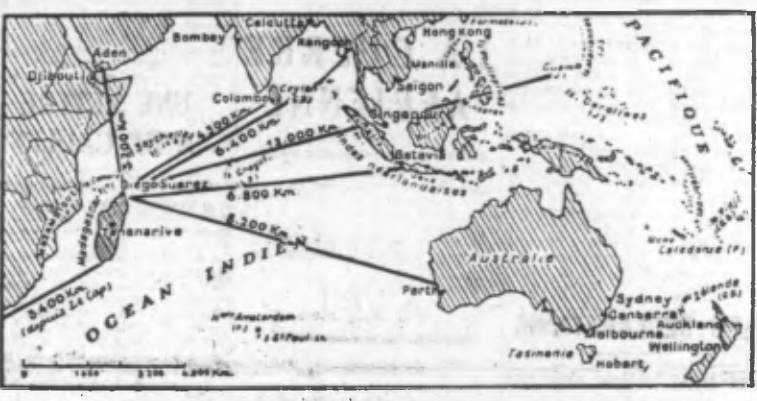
Calcutta
Bombay
Aden
Djibouti
Rangoon
Hong Kong
Formose
Manille
Saigon
Guam
PACIFIQUE
Colombo
Ceylan
Cap
4.200 Km.
6.400 Km.
13.000 Km.
Singapour
Iles Carolines
Seychelles
3.100 Km.
Diego Suarez
Batavia
Indes néerlandaises
6.800 Km.
Madagascar
Tananarive
8.300 Km.
OCEAN INDIEN
Australie
Nouvelle Calédonie (F)
Perth
5.400 Km. (depuis Le Cap)
Sydney
Canberra
Auckland
Nouvelle Zélande
Nlle Amsterdam
St Paul
Melbourne
Wellington
Tasmanie
Hobart
0 1.600 3.200 4.800 Km.